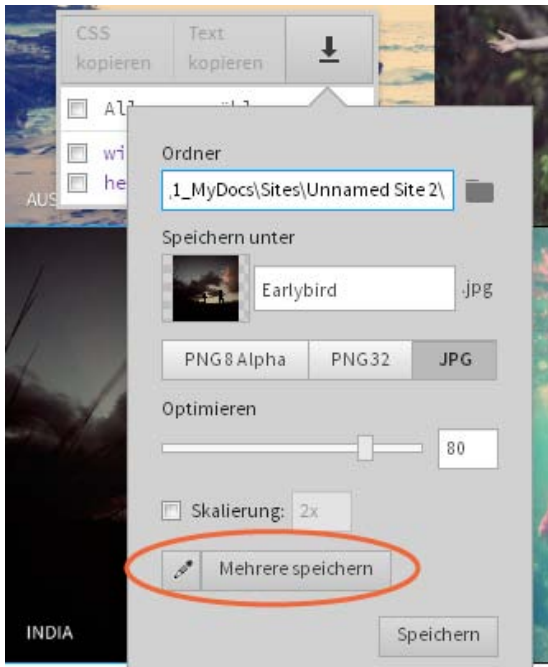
CSS kopieren

Text kopieren

All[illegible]

wi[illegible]

he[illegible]

AUS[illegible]

Ordner

,1_MyDocs\Sites\Unnamed Site 2\

Speichern unter

Earlybird

.jpg

PNG 8 Alpha

PNG32

JPG

Optimieren

80

Skalierung:

2x

Mehrere speichern

INDIA

Speichern